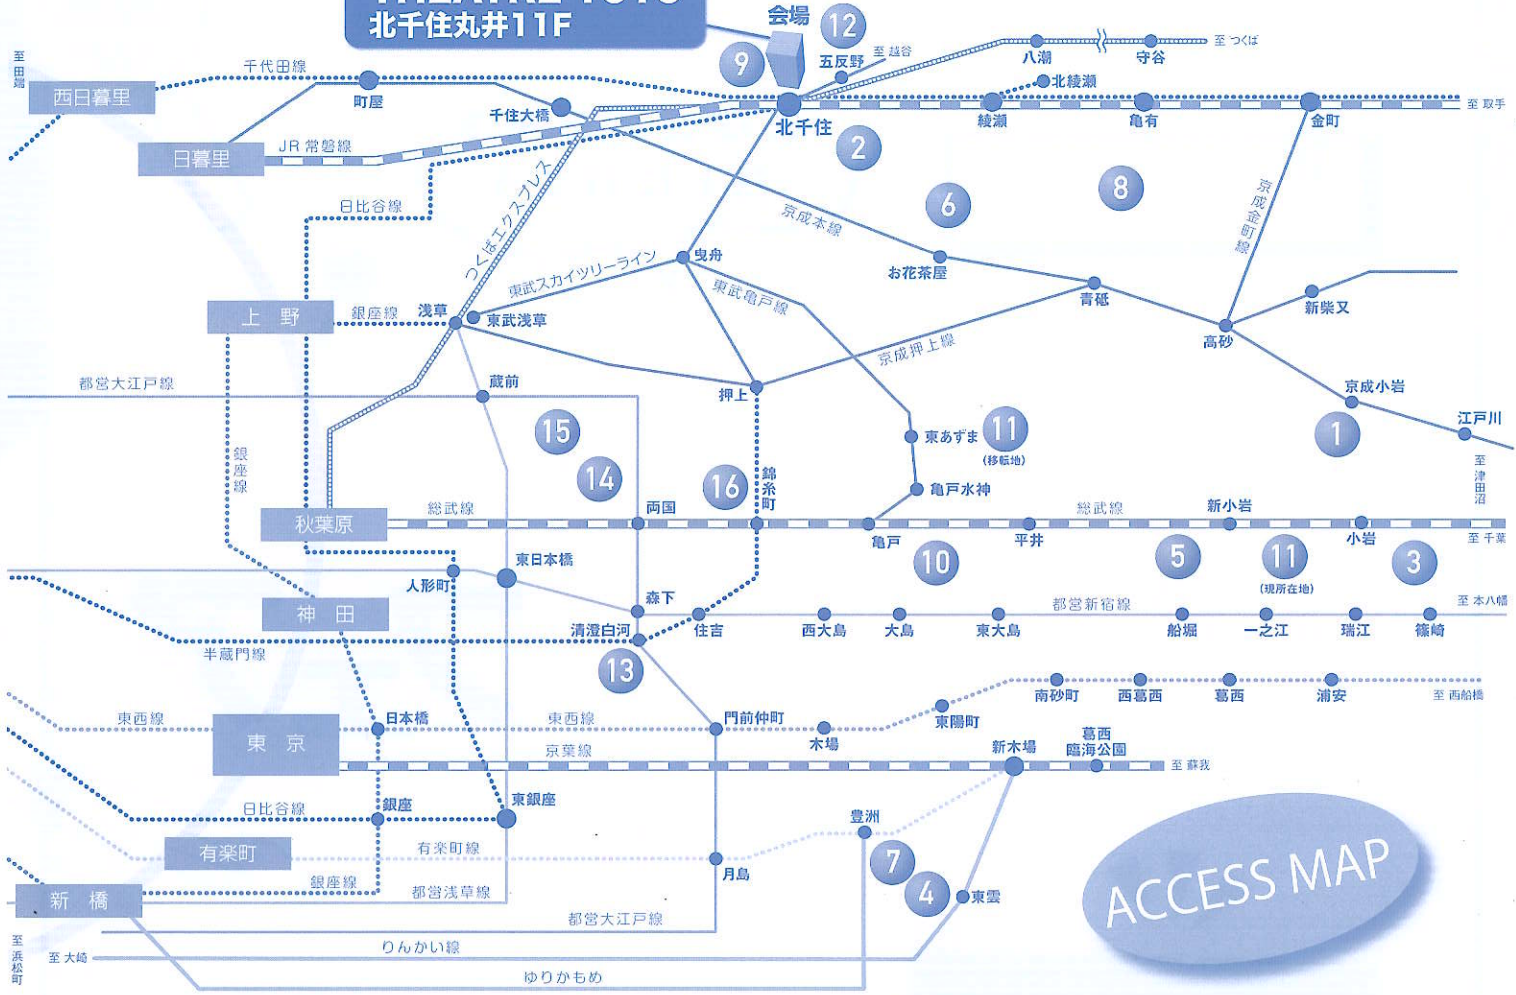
北千住丸井11F
会場
12
9
五反野
至 越谷
八潮
守谷
至 つくば
至田端
西日暮里
千代田線
町屋
北綾瀬
千住大橋
北千住
綾瀬
亀有
金町
至 取手
日暮里
JR 常磐線
2
6
8
日比谷線
京成本線
京成金町線
つくばエクスプレス
東武スカイツリーライン
曳舟
お花茶屋
東武亀戸線
上野
銀座線
浅草
東武浅草
青砥
新柴又
高砂
京成押上線
都営大江戸線
蔵前
押上
京成小岩
江戸川
東あずま
11
(移転地)
1
銀座線
15
14
16
錦糸町
亀戸水神
至津田沼
秋葉原
総武線
両国
亀戸
平井
総武線
新小岩
小岩
至 千葉
東日本橋
10
5
11
(現所在地)
3
人形町
森下
都営新宿線
至 本八幡
神田
清澄白河
住吉
西大島
大島
東大島
船堀
一之江
瑞江
篠崎
半蔵門線
13
南砂町
西葛西
葛西
浦安
至 西船橋
東西線
日本橋
東西線
門前仲町
東陽町
東京
木場
新木場
葛西臨海公園
京葉線
至 蘇我
日比谷線
銀座
東銀座
豊洲
有楽町
有楽町線
7
月島
新橋
銀座線
都営浅草線
4
東雲
都営大江戸線
至浜松町
至 大崎
りんかい線
ゆりかもめ
ACCESS MAP